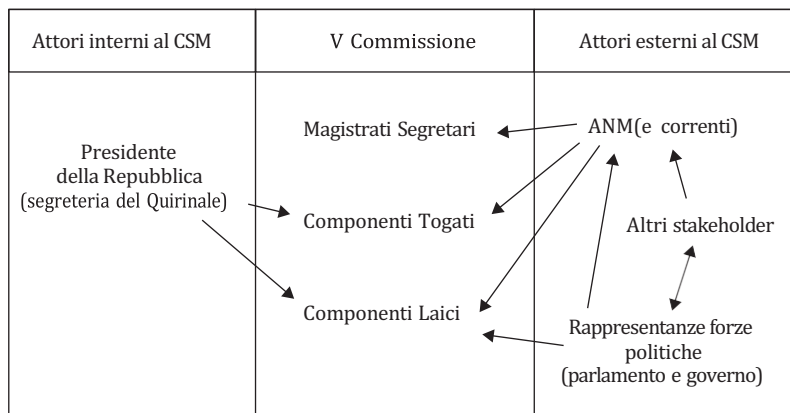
| Attori interni al CSM | V Commissione | Attori esterni al CSM |
|---|---|---|
| Presidente della Repubblica (segreteria del Quirinale) | Magistrati Segretari<br>Componenti Togati<br>Componenti Laici | ANM(e correnti)<br>Altri stakeholder<br>Rappresentanze forze politiche (parlamento e governo) |